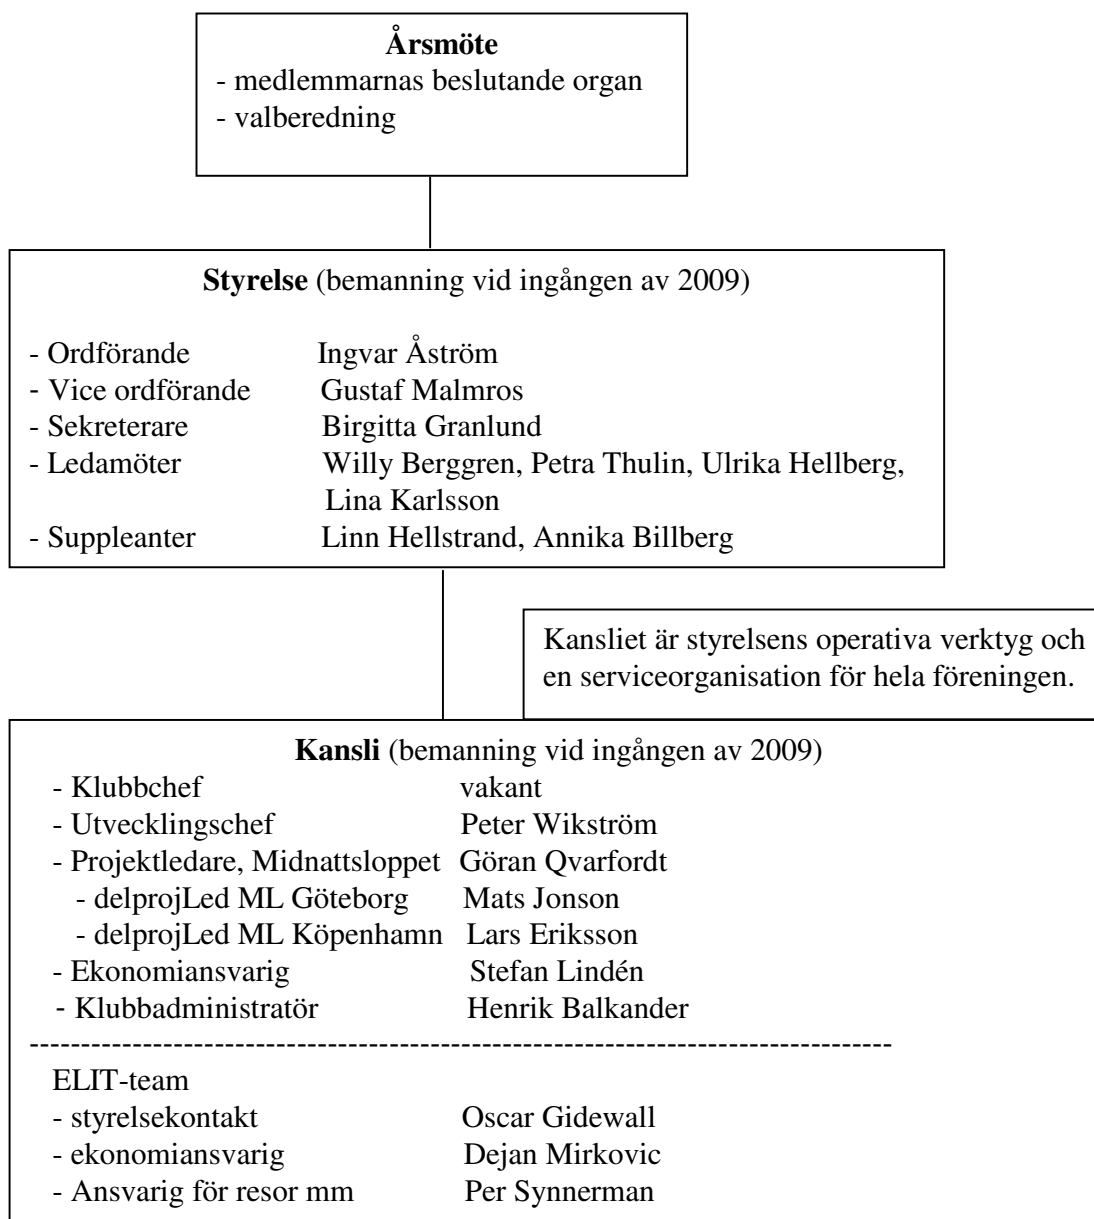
**Årsmöte**
- medlemmarnas beslutande organ
- valberedning

**Styrelse** (bemanning vid ingången av 2009)

- Ordförande Ingvar Åström
- Vice ordförande Gustaf Malmros
- Sekreterare Birgitta Granlund
- Ledamöter Willy Berggren, Petra Thulin, Ulrika Hellberg, Lina Karlsson
- Suppleanter Linn Hellstrand, Annika Billberg

Kansliet är styrelsens operativa verktyg och en serviceorganisation för hela föreningen.

**Kansli** (bemanning vid ingången av 2009)
- Klubbchef vakant
- Utvecklingschef Peter Wikström
- Projektledare, Midnattsloppet Göran Qvarfordt
- delprojLed ML Göteborg Mats Jonson
- delprojLed ML Köpenhamn Lars Eriksson
- Ekonomiansvarig Stefan Lindén
- Klubbadministratör Henrik Balkander
--------------------------------------------------------------------------------
ELIT-team
- styrelsekontakt Oscar Gidewall
- ekonomiansvarig Dejan Mirkovic
- Ansvarig för resor mm Per Synnerman